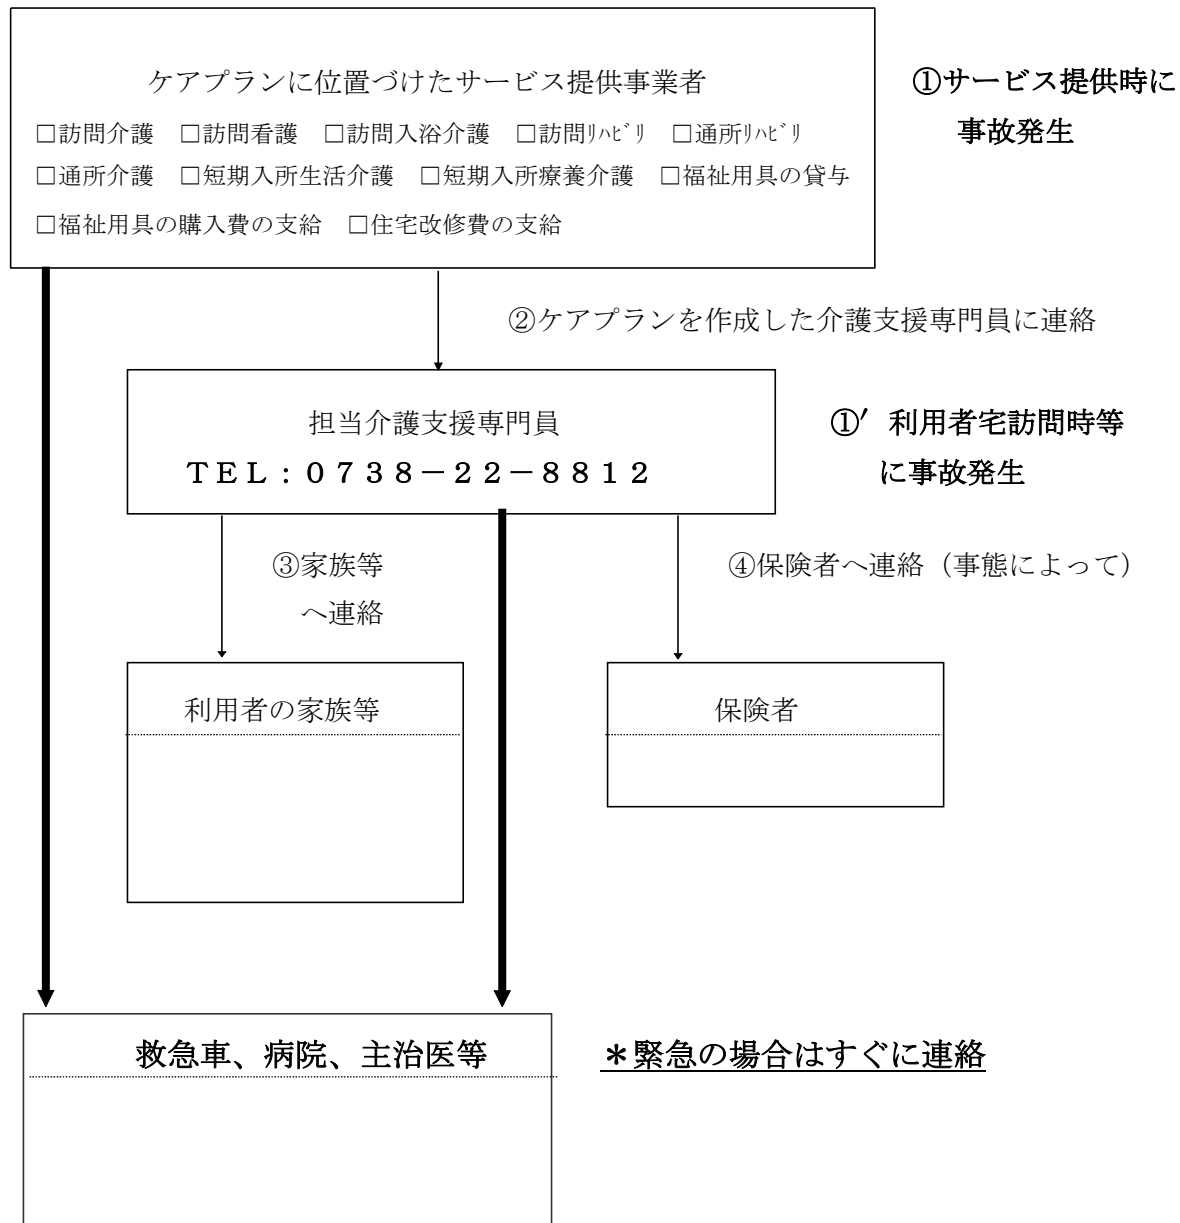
ケアプランに位置づけたサービス提供事業者

□訪問介護 □訪問看護 □訪問入浴介護 □訪問ﾘﾊﾋﾞﾘ □通所ﾘﾊﾋﾞﾘ

□通所介護 □短期入所生活介護 □短期入所療養介護 □福祉用具の貸与

□福祉用具の購入費の支給 □住宅改修費の支給

①サービス提供時に事故発生

②ケアプランを作成した介護支援専門員に連絡

担当介護支援専門員

TEL：0738－22－8812

①′利用者宅訪問時等に事故発生

③家族等へ連絡

④保険者へ連絡（事態によって）

利用者の家族等

保険者

救急車、病院、主治医等

＊緊急の場合はすぐに連絡